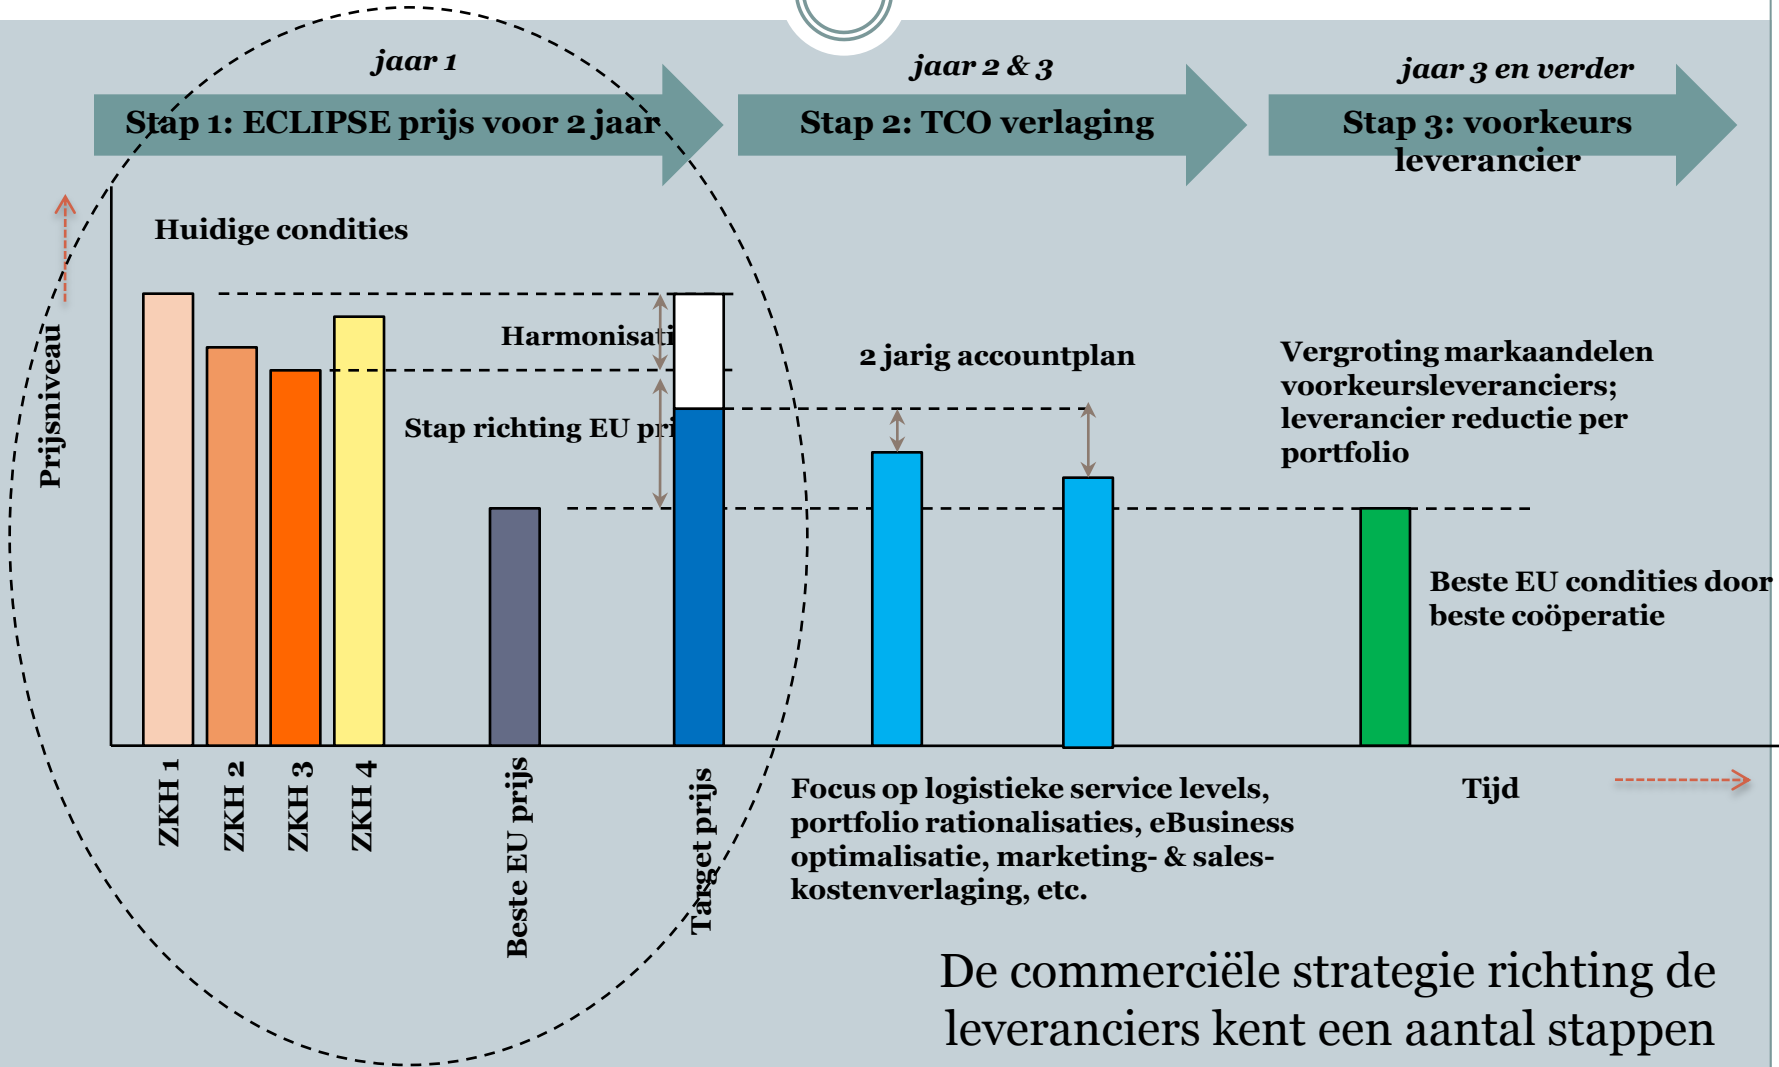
jaar 1

Stap 1: ECLIPSE prijs voor 2 jaar

jaar 2 & 3

Stap 2: TCO verlaging

jaar 3 en verder

Stap 3: voorkeurs leverancier

Prijsniveau

Huidige condities

Harmonisati

Stap richting EU pri

2 jarig accountplan

Vergroting markaandelen voorkeursleveranciers; leverancier reductie per portfolio

Beste EU condities door beste coöperatie

ZKH 1

ZKH 2

ZKH 3

ZKH 4

Beste EU prijs

Target prijs

Focus op logistieke service levels, portfolio rationalisaties, eBusiness optimalisatie, marketing- & sales-kostenverlaging, etc.

Tijd

De commerciële strategie richting de leveranciers kent een aantal stappen